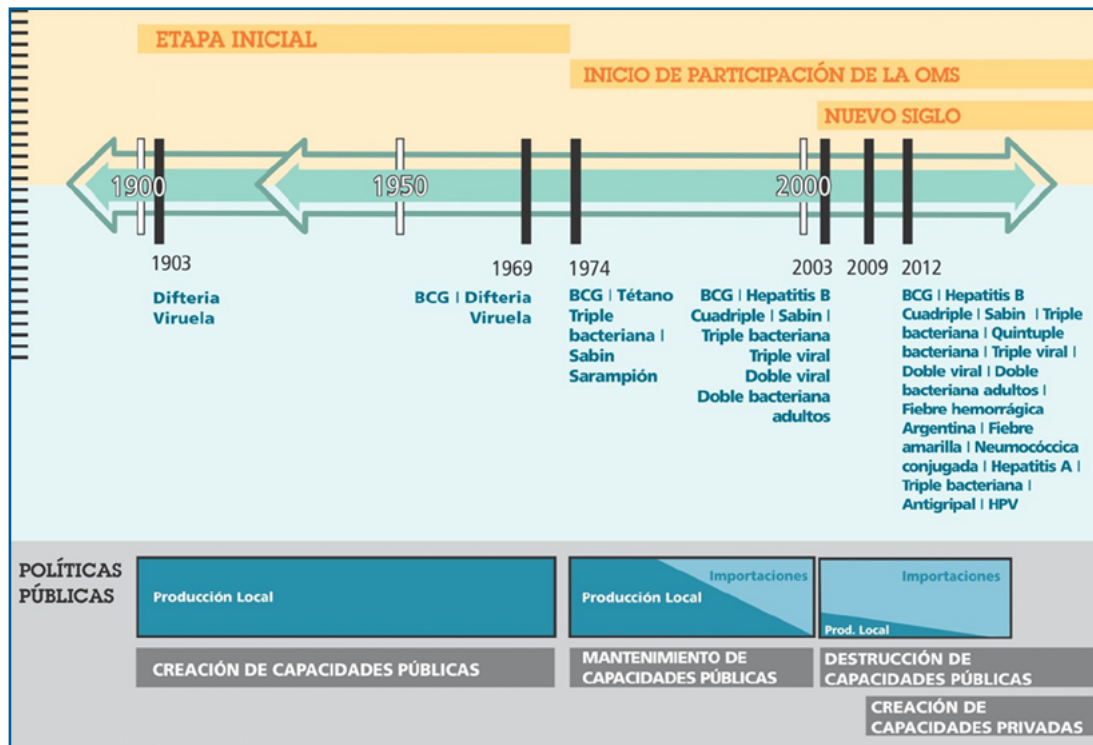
ETAPA INICIAL

INICIO DE PARTICIPACIÓN DE LA OMS

NUEVO SIGLO

1900

1950

2000

1903

Difteria
Viruela

1969

BCG | Difteria
Viruela

1974

BCG | Tétano
Triple bacteriana | Sabin
Sarampión

2003

BCG | Hepatitis B
Cuadriple | Sabin |
Triple bacteriana
Triple viral
Doble viral
Doble bacteriana adultos

2009

2012

BCG | Hepatitis B
Cuadriple | Sabin | Triple bacteriana | Quintuple bacteriana | Triple viral | Doble viral | Doble bacteriana adultos | Fiebre hemorrágica Argentina | Fiebre amarilla | Neumocóccica conjugada | Hepatitis A | Triple bacteriana | Antigripal | HPV

POLÍTICAS PÚBLICAS

Producción Local

Importaciones

Producción Local

Importaciones

Prod. Local

CREACIÓN DE CAPACIDADES PÚBLICAS

MANTENIMIENTO DE CAPACIDADES PÚBLICAS

DESTRUCCIÓN DE CAPACIDADES PÚBLICAS

CREACIÓN DE CAPACIDADES PRIVADAS